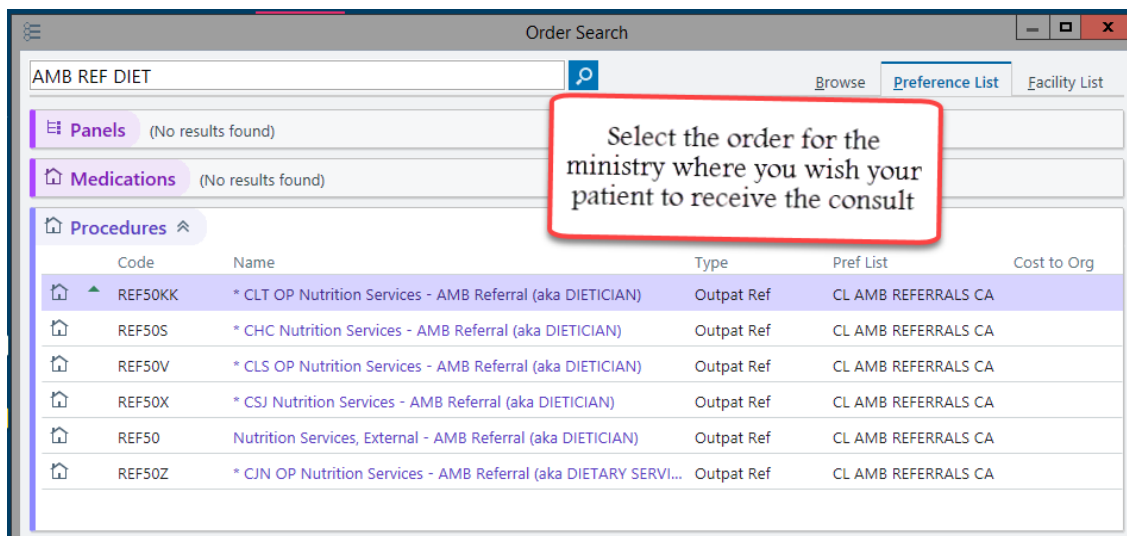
Order Search

AMB REF DIET

Browse | Preference List | Facility List

Panels (No results found)

Medications (No results found)

Select the order for the ministry where you wish your patient to receive the consult

Procedures

| | Code | Name | Type | Pref List | Cost to Org |
|---|---|---|---|---|---|
| | REF50KK | * CLT OP Nutrition Services - AMB Referral (aka DIETICIAN) | Outpat Ref | CL AMB REFERRALS CA | |
| | REF50S | * CHC Nutrition Services - AMB Referral (aka DIETICIAN) | Outpat Ref | CL AMB REFERRALS CA | |
| | REF50V | * CLS OP Nutrition Services - AMB Referral (aka DIETICIAN) | Outpat Ref | CL AMB REFERRALS CA | |
| | REF50X | * CSJ Nutrition Services - AMB Referral (aka DIETICIAN) | Outpat Ref | CL AMB REFERRALS CA | |
| | REF50 | Nutrition Services, External - AMB Referral (aka DIETICIAN) | Outpat Ref | CL AMB REFERRALS CA | |
| | REF50Z | * CJN OP Nutrition Services - AMB Referral (aka DIETARY SERVI... | Outpat Ref | CL AMB REFERRALS CA | |